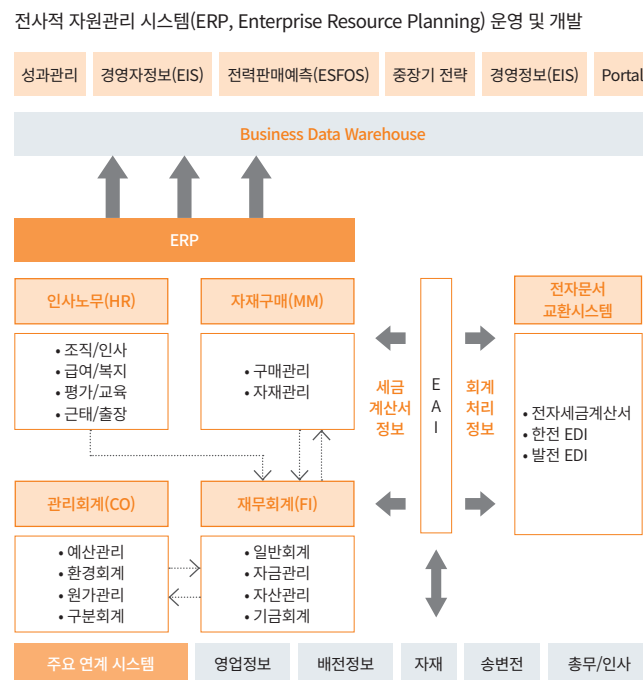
전사적 자원관리 시스템(ERP, Enterprise Resource Planning) 운영 및 개발

성과관리 | 경영자정보(EIS) | 전력판매예측(ESFOS) | 중장기 전략 | 경영정보(EIS) | Portal

Business Data Warehouse

ERP

인사노무(HR)
• 조직/인사
• 급여/복지
• 평가/교육
• 근태/출장

자재구매(MM)
• 구매관리
• 자재관리

세금
계산서
정보

E
A
I

회계
처리
정보

전자문서
교환시스템
• 전자세금계산서
• 한전 EDI
• 발전 EDI

관리회계(CO)
• 예산관리
• 환경회계
• 원가관리
• 구분회계

재무회계(FI)
• 일반회계
• 자금관리
• 자산관리
• 기금회계

주요 연계 시스템 | 영업정보 | 배전정보 | 자재 | 송변전 | 총무/인사